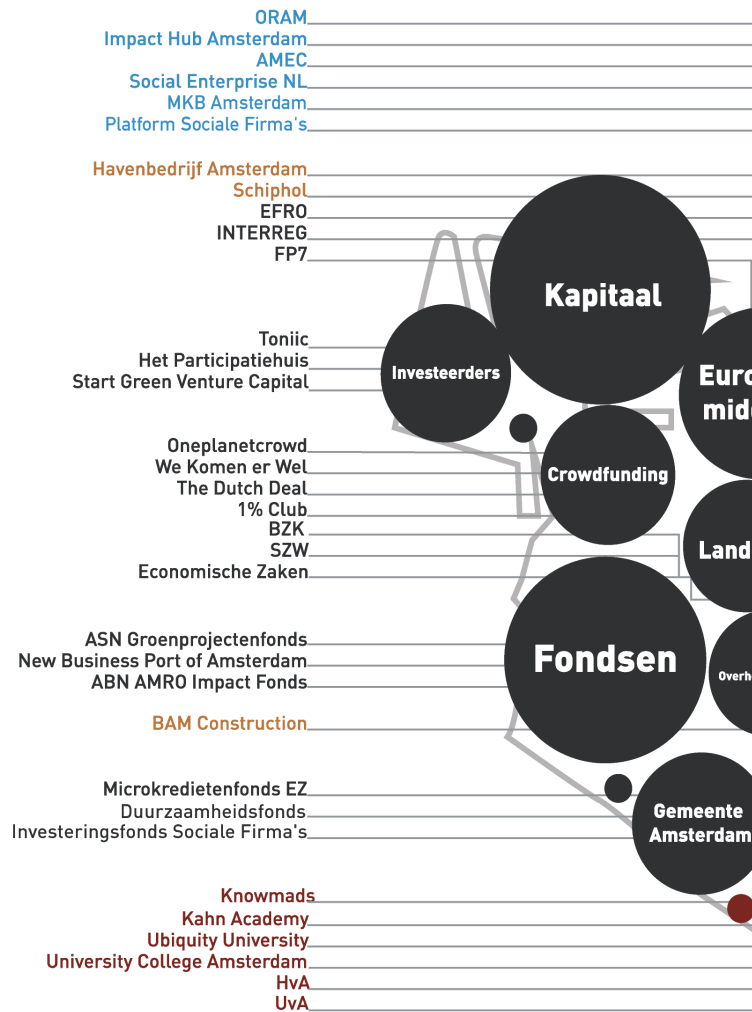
ORAM
Impact Hub Amsterdam
AMEC
Social Enterprise NL
MKB Amsterdam
Platform Sociale Firma's

Havenbedrijf Amsterdam
Schiphol
EFRO
INTERREG
FP7

Toniic
Het Participatiehuis
Start Green Venture Capital

Oneplanetcrowd
We Komen er Wel
The Dutch Deal
1% Club
BZK
SZW
Economische Zaken

ASN Groenprojectenfonds
New Business Port of Amsterdam
ABN AMRO Impact Fonds

BAM Construction

Microkredietenfonds EZ
Duurzaamheidsfonds
Investeringsfonds Sociale Firma's

Knowmads
Kahn Academy
Ubiquity University
University College Amsterdam
HvA
UvA

Kapitaal
Investeerders
Euro
mid
Crowdfunding
Land
Fondsen
Overh
Gemeente
Amsterdam